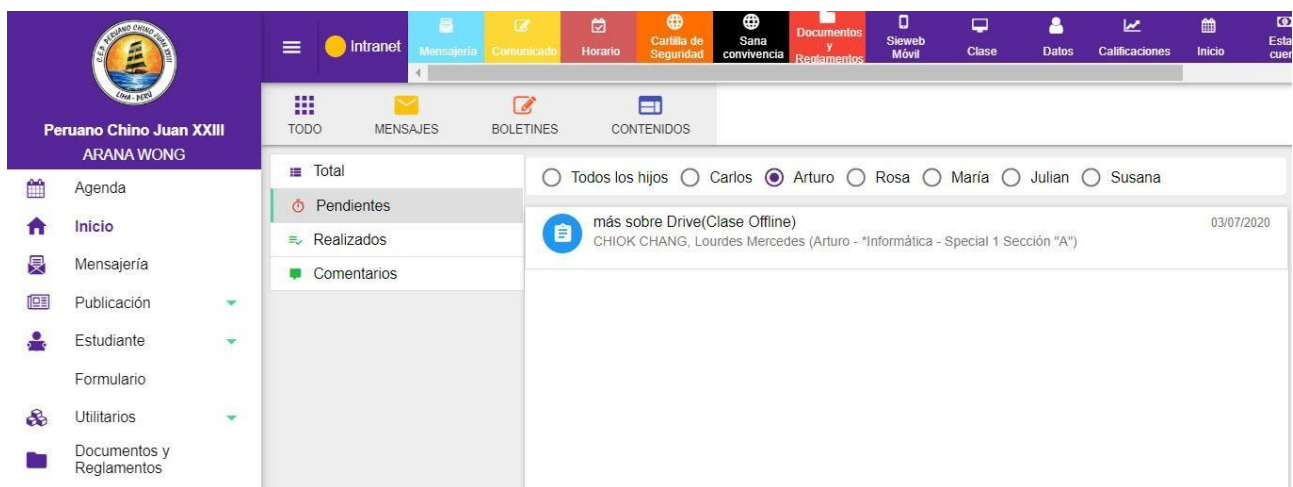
C.E.P. PERUANO CHINO JUAN XXIII
LIMA - PERÚ

Peruano Chino Juan XXIII
ARANA WONG

Agenda
Inicio
Mensajería
Publicación
Estudiante
Formulario
Utilitarios
Documentos y Reglamentos

Intranet
Mensajería
Comunicado
Horario
Cartilla de Seguridad
Sana convivencia
Documentos y Reglamentos
Sieweb Móvil
Clase
Datos
Calificaciones
Inicio
Esta cuer

TODO
MENSAJES
BOLETINES
CONTENIDOS

Total
Pendientes
Realizados
Comentarios

Todos los hijos
Carlos
Arturo
Rosa
María
Julian
Susana

más sobre Drive(Clase Offline)
CHIOK CHANG, Lourdes Mercedes (Arturo - "Informática - Special 1 Sección "A")
03/07/2020